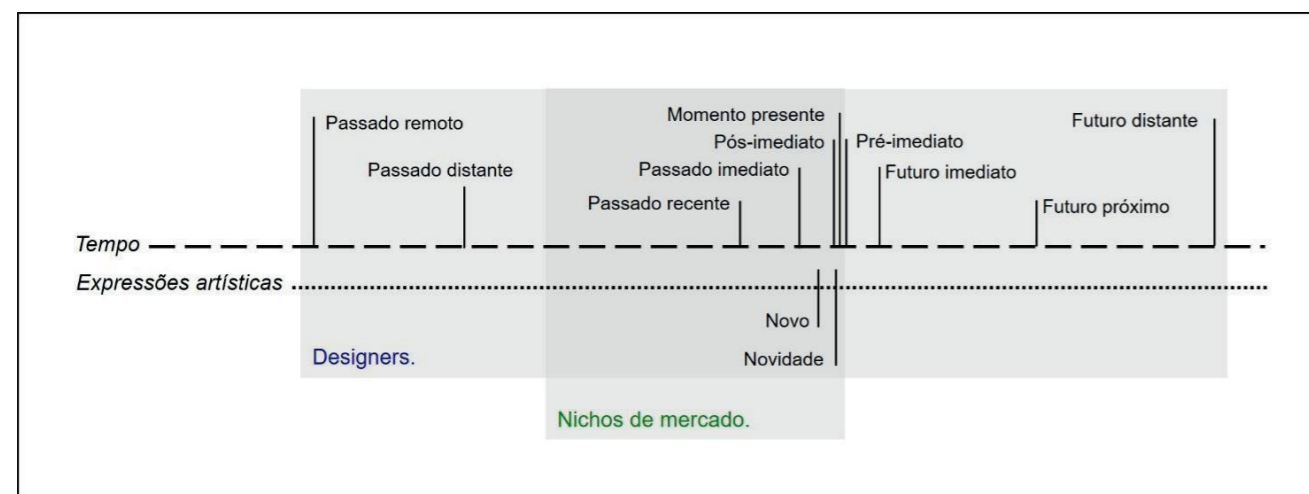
Passado remoto

Passado distante

Momento presente

Pós-imediato

Pré-imediato

Futuro distante

Passado imediato

Futuro imediato

Passado recente

Futuro próximo

Tempo

Expressões artísticas

Novo

Novidade

Designers.

Nichos de mercado.